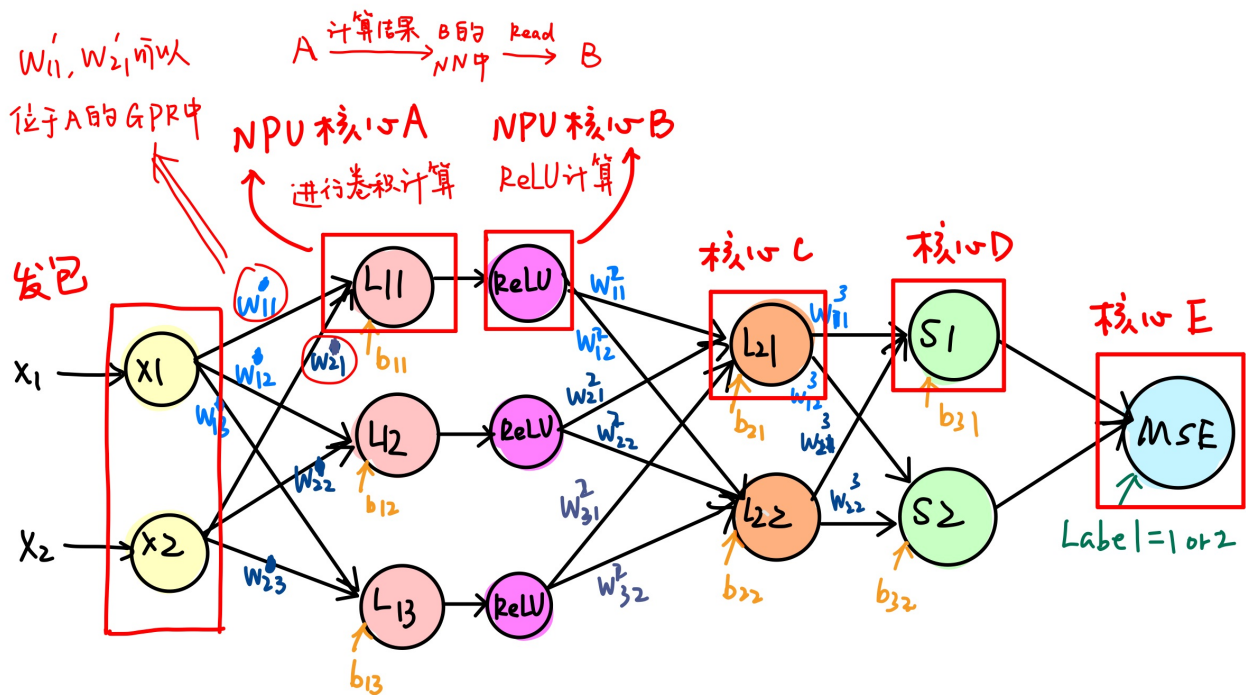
$W_{11}', W_{21}'$可以位于A的GPR中

A $\xrightarrow{\text{计算结果}}$ B的NN中 $\xrightarrow{\text{Read}}$ B

NPU核心A
进行卷积计算

NPU核心B
ReLU计算

核心C

核心D

核心E

发包

$x_1$

$x_2$

X1

X2

$W_{11}^1$

$W_{12}^1$

$W_{13}^1$

$W_{21}^1$

$W_{22}^1$

$W_{23}^1$

L11

L12

L13

$b_{11}$

$b_{12}$

$b_{13}$

ReLU

ReLU

ReLU

$W_{11}^2$

$W_{12}^2$

$W_{21}^2$

$W_{22}^2$

$W_{31}^2$

$W_{32}^2$

L21

L22

$b_{21}$

$b_{22}$

$W_{11}^3$

$W_{12}^3$

$W_{21}^3$

$W_{22}^3$

S1

S2

$b_{31}$

$b_{32}$

MSE

Label=1 or 2